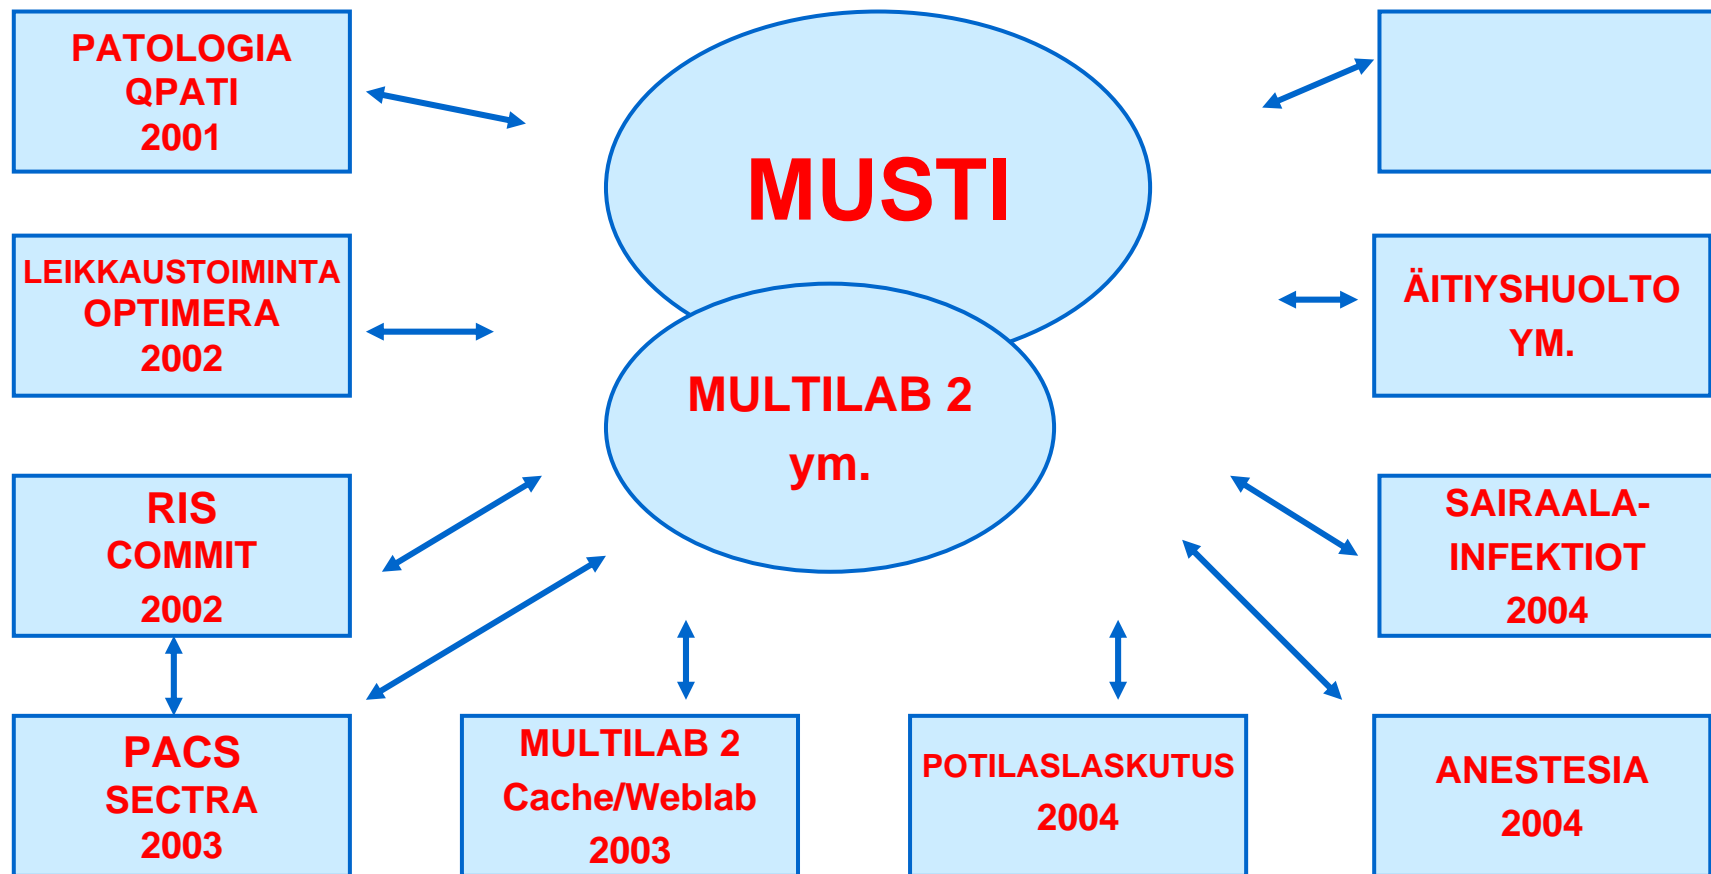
PATOLOGIA
QPATI
2001

MUSTI

LEIKKAUSTOIMINTA
OPTIMERA
2002

ÄITIYSHUOLTO
YM.

MULTILAB 2
ym.

RIS
COMMIT
2002

SAIRAALA-
INFEKTIOT
2004

PACS
SECTRA
2003

MULTILAB 2
Cache/Weblab
2003

POTILASLASKUTUS
2004

ANESTESIA
2004